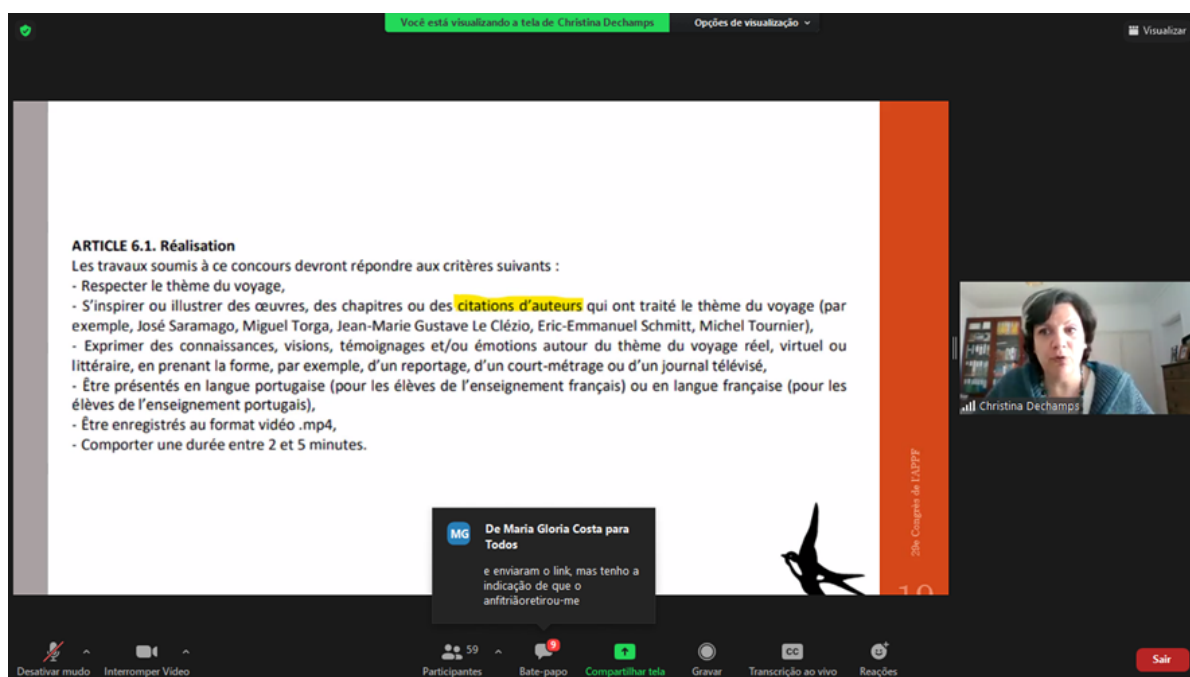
Você está visualizando a tela de Christina Dechamps

Opções de visualização

Visualizar

ARTICLE 6.1. Réalisation
Les travaux soumis à ce concours devront répondre aux critères suivants :
- Respecter le thème du voyage,
- S'inspirer ou illustrer des œuvres, des chapitres ou des citations d'auteurs qui ont traité le thème du voyage (par exemple, José Saramago, Miguel Torga, Jean-Marie Gustave Le Clézio, Eric-Emmanuel Schmitt, Michel Tournier),
- Exprimer des connaissances, visions, témoignages et/ou émotions autour du thème du voyage réel, virtuel ou littéraire, en prenant la forme, par exemple, d'un reportage, d'un court-métrage ou d'un journal télévisé,
- Être présentés en langue portugaise (pour les élèves de l'enseignement français) ou en langue française (pour les élèves de l'enseignement portugais),
- Être enregistrés au format vidéo .mp4,
- Comporter une durée entre 2 et 5 minutes.

25e Congrès de l'APPF

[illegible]

Christina Dechamps

MG

De Maria Gloria Costa para Todos

e enviaram o link, mas tenho a indicação de que o anfitriãoretirou-me

Desativar mudo

Interromper Vídeo

59

Participantes

9

Bate-papo

Compartilhar tela

Gravar

CC

Transcrição ao vivo

Reações

Sair